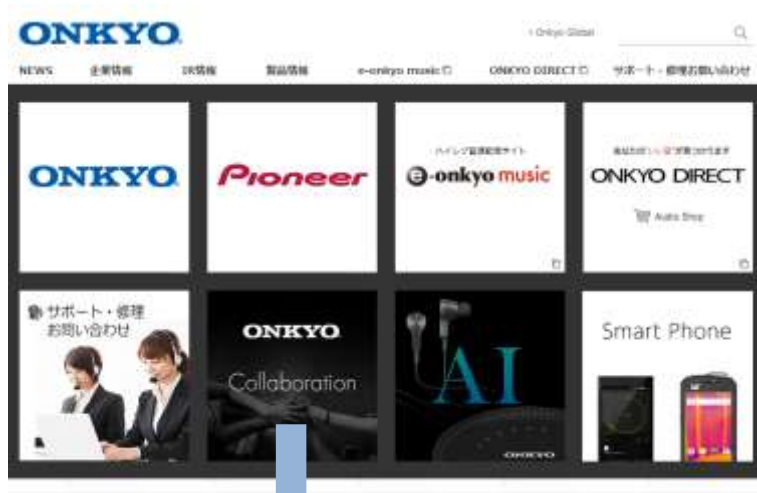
ONKYO

› Onkyo Global

NEWS　企業情報　IR情報　製品情報　e-onkyo music　ONKYO DIRECT　サポート・修理お問い合わせ

ONKYO

Pioneer

ハイレゾ音源配信サイト
e-onkyo music

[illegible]
ONKYO DIRECT
Audio Shop

サポート・修理
お問い合わせ

ONKYO
Collaboration

AI

ONKYO

Smart Phone